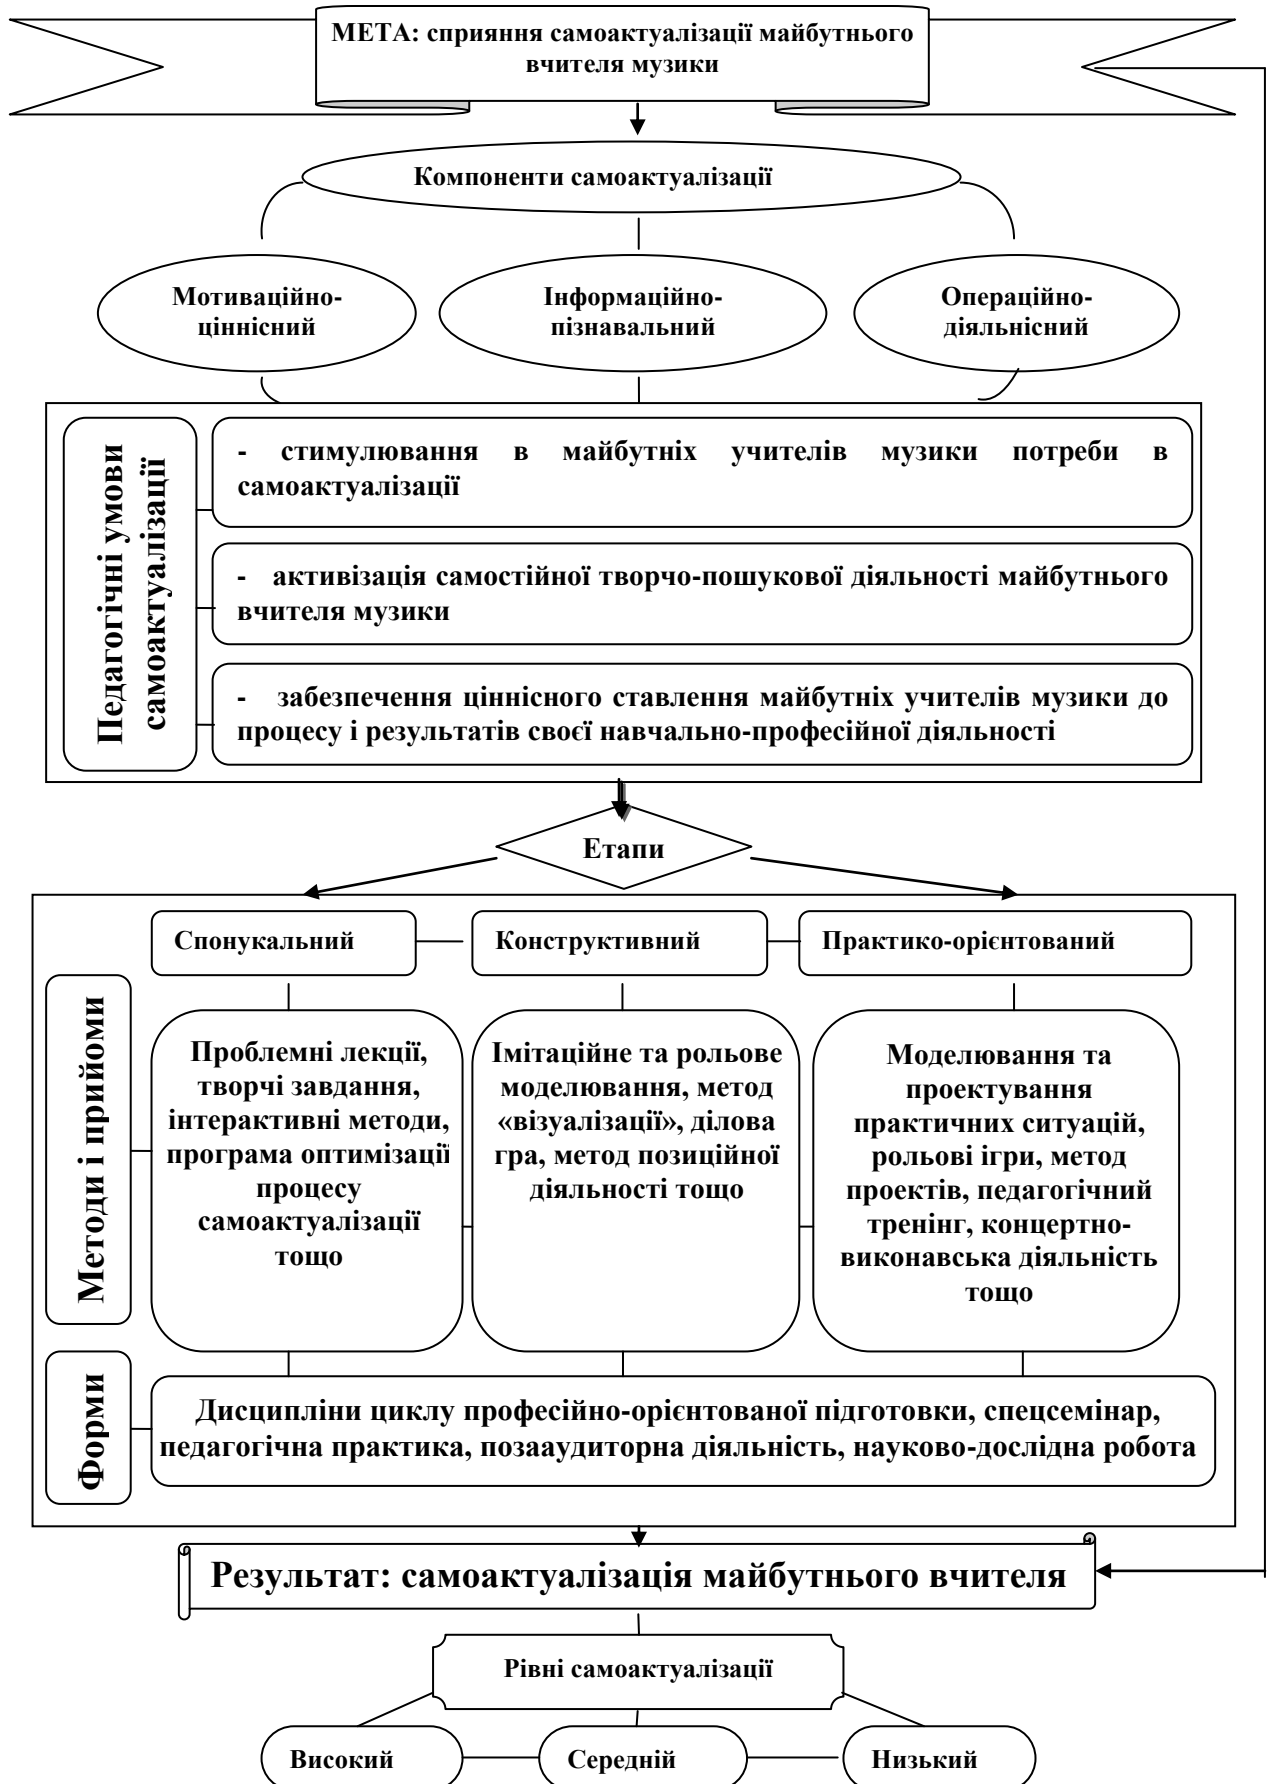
МЕТА: сприяння самоактуалізації майбутнього вчителя музики

Компоненти самоактуалізації

Мотиваційно-ціннісний

Інформаційно-пізнавальний

Операційно-діяльнісний

Педагогічні умови самоактуалізації

- стимулювання в майбутніх учителів музики потреби в самоактуалізації

- активізація самостійної творчо-пошукової діяльності майбутнього вчителя музики

- забезпечення ціннісного ставлення майбутніх учителів музики до процесу і результатів своєї навчально-професійної діяльності

Етапи

Спонукальний

Конструктивний

Практико-орієнтований

Методи і прийоми

Проблемні лекції, творчі завдання, інтерактивні методи, програма оптимізації процесу самоактуалізації тощо

Імітаційне та рольове моделювання, метод «візуалізації», ділова гра, метод позиційної діяльності тощо

Моделювання та проектування практичних ситуацій, рольові ігри, метод проектів, педагогічний тренінг, концертно-виконавська діяльність тощо

Форми

Дисципліни циклу професійно-орієнтованої підготовки, спецсемінар, педагогічна практика, позааудиторна діяльність, науково-дослідна робота

Результат: самоактуалізація майбутнього вчителя

Рівні самоактуалізації

Високий

Середній

Низький